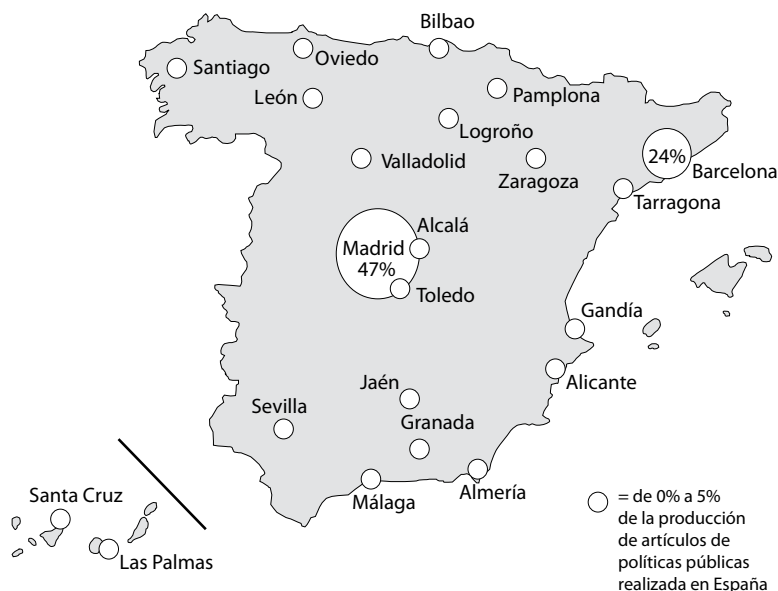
Bilbao
Oviedo
Santiago
León
Pamplona
Logroño
Valladolid
Zaragoza
24%
Barcelona
Tarragona
Alcalá
Madrid
47%
Toledo
Gandía
Alicante
Jaén
Sevilla
Granada
Almería
Málaga
Santa Cruz
Las Palmas
= de 0% a 5% de la producción de artículos de políticas públicas realizada en España